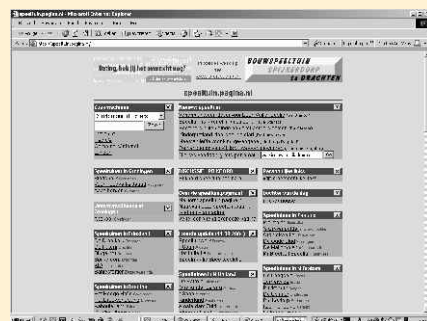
speeltuin.pagina.nl - Microsoft Internet Explorer

Hoe leuk is jij het meeste leuk? BOUWSPEELTUIN SPIJKERDORP te DRACHTEN

speeltuin.pagina.nl

Zoekmachines

Nieuwe speeltuinen

Speeltuinen in Groningen

Speeltuinen in Friesland

Speeltuinen in Drenthe

Speeltuinen in Overijssel

Speeltuinen in Flevoland

Speeltuinen in Gelderland

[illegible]